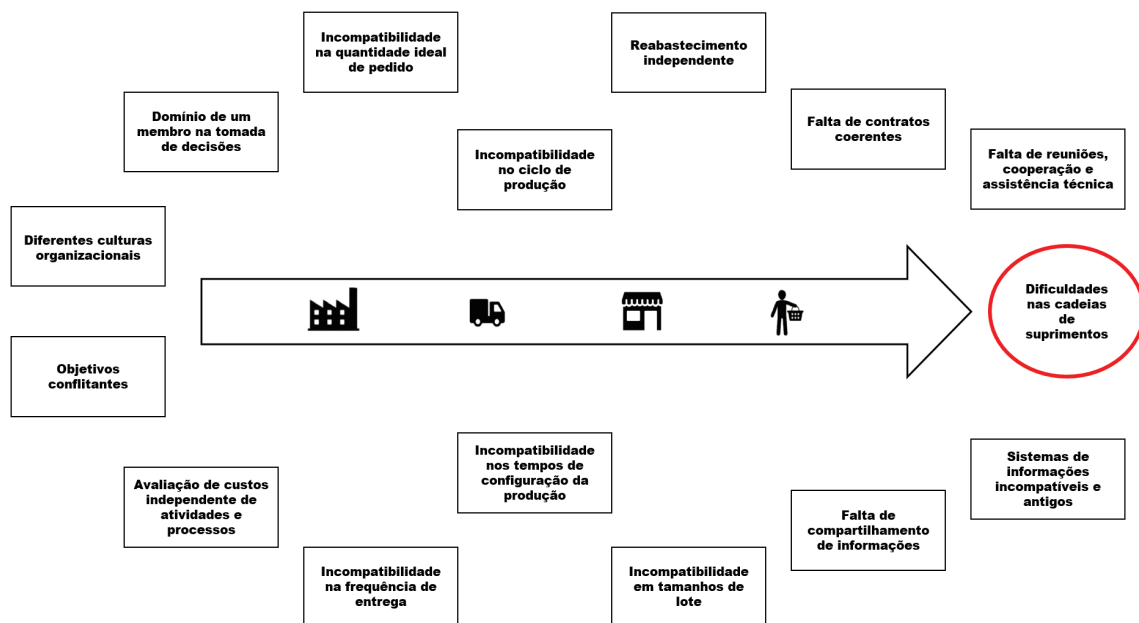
Incompatibilidade na quantidade ideal de pedido

Reabastecimento independente

Domínio de um membro na tomada de decisões

Incompatibilidade no ciclo de produção

Falta de contratos coerentes

Falta de reuniões, cooperação e assistência técnica

Diferentes culturas organizacionais

Dificuldades nas cadeias de suprimentos

Objetivos conflitantes

Incompatibilidade nos tempos de configuração da produção

Sistemas de informações incompatíveis e antigos

Avaliação de custos independente de atividades e processos

Falta de compartilhamento de informações

Incompatibilidade na frequência de entrega

Incompatibilidade em tamanhos de lote